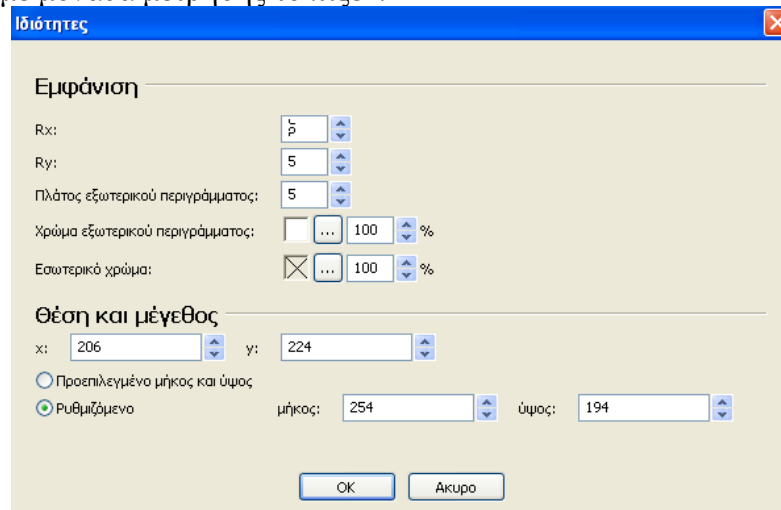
Ιδιότητες

Εμφάνιση

Rx: 5

Ry: 5

Πλάτος εξωτερικού περιγράμματος: 5

Χρώμα εξωτερικού περιγράμματος: ... 100 %

Εσωτερικό χρώμα: ... 100 %

Θέση και μέγεθος

x: 206 y: 224

Προεπιλεγμένο μήκος και ύψος

Ρυθμιζόμενο μήκος: 254 ύψος: 194

OK Ακυρο